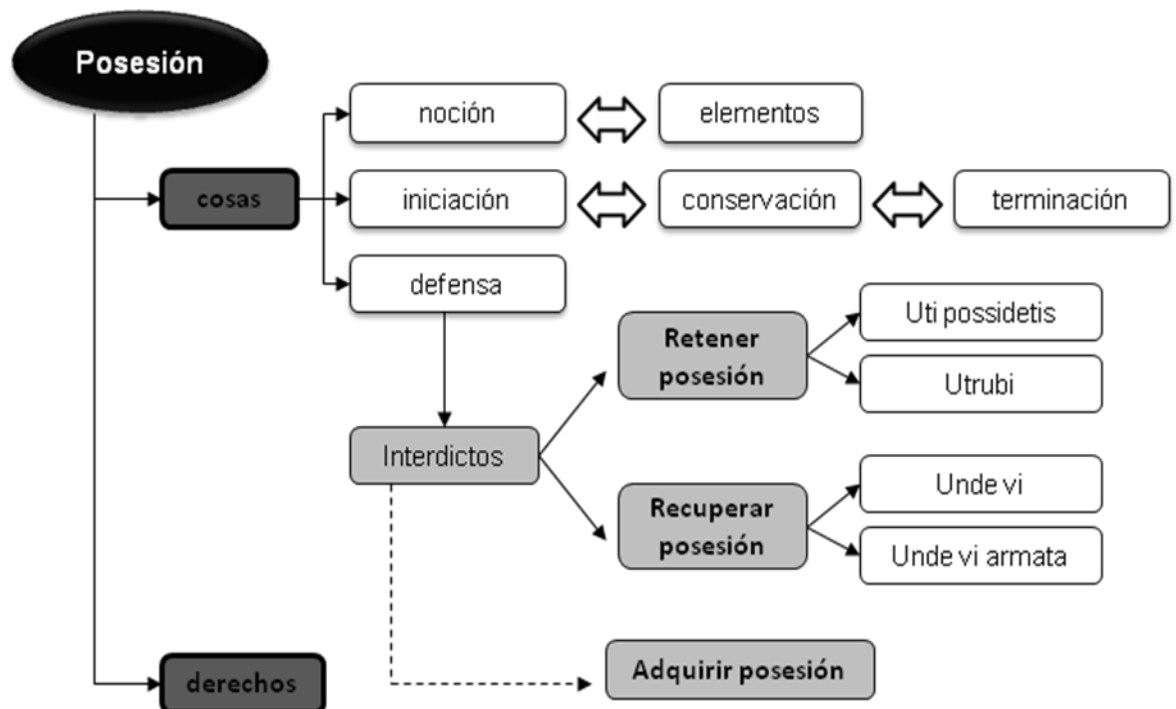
Posesión

cosas

noción

elementos

iniciación

conservación

terminación

defensa

Interdictos

Retener posesión

Uti possidetis

Utrubi

Recuperar posesión

Unde vi

Unde vi armata

Adquirir posesión

derechos